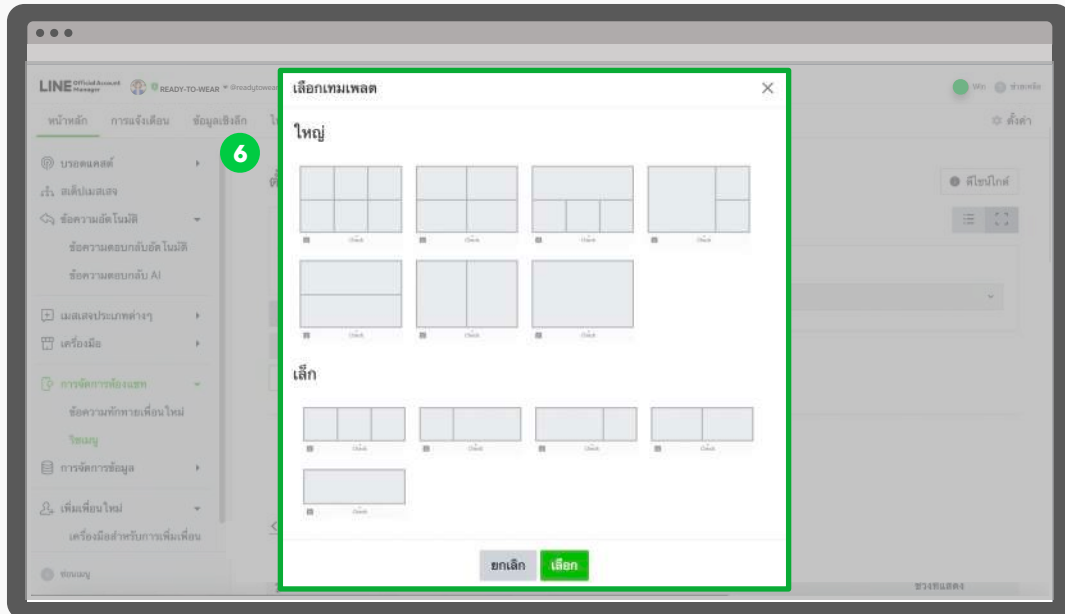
LINE Official Account Manager READY-TO-WEAR

หน้าหลัก การแจ้งเตือน ข้อมูลเชิงลึก

ตั้งค่า

บรอดแคสต์
สเต็ปเมสเสจ
ข้อความอัตโนมัติ
ข้อความตอบกลับอัตโนมัติ
ข้อความตอบกลับ AI
เมสเสจประเภทต่างๆ
เครื่องมือ
การจัดการห้องแชท
ข้อความทักทายเพื่อนใหม่
ริชเมนู
การจัดการข้อมูล
เพิ่มเพื่อนใหม่
เครื่องมือสำหรับการเพิ่มเพื่อน

ดีไซน์ไกด์

6

เลือกเทมเพลต

ใหญ่

เล็ก

ยกเลิก เลือก